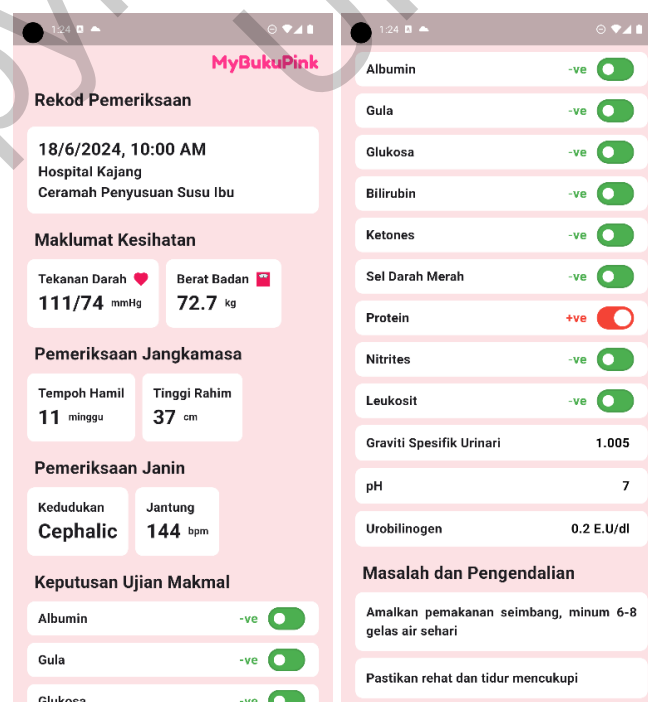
1:24

MyBukuPink

Rekod Pemeriksaan

18/6/2024, 10:00 AM
Hospital Kajang
Ceramah Penyusuan Susu Ibu

Maklumat Kesihatan

Tekanan Darah
111/74 mmHg

Berat Badan
72.7 kg

Pemeriksaan Jangkamasa

Tempoh Hamil
11 minggu

Tinggi Rahim
37 cm

Pemeriksaan Janin

Kedudukan
Cephalic

Jantung
144 bpm

Keputusan Ujian Makmal

Albumin -ve

Gula -ve

Glukosa -ve

1:24

Albumin -ve

Gula -ve

Glukosa -ve

Bilirubin -ve

Ketones -ve

Sel Darah Merah -ve

Protein +ve

Nitrites -ve

Leukosit -ve

Graviti Spesifik Urinari 1.005

pH 7

Urobilinogen 0.2 E.U/dl

Masalah dan Pengendalian

Amalkan pemakanan seimbang, minum 6-8 gelas air sehari

Pastikan rehat dan tidur mencukupi